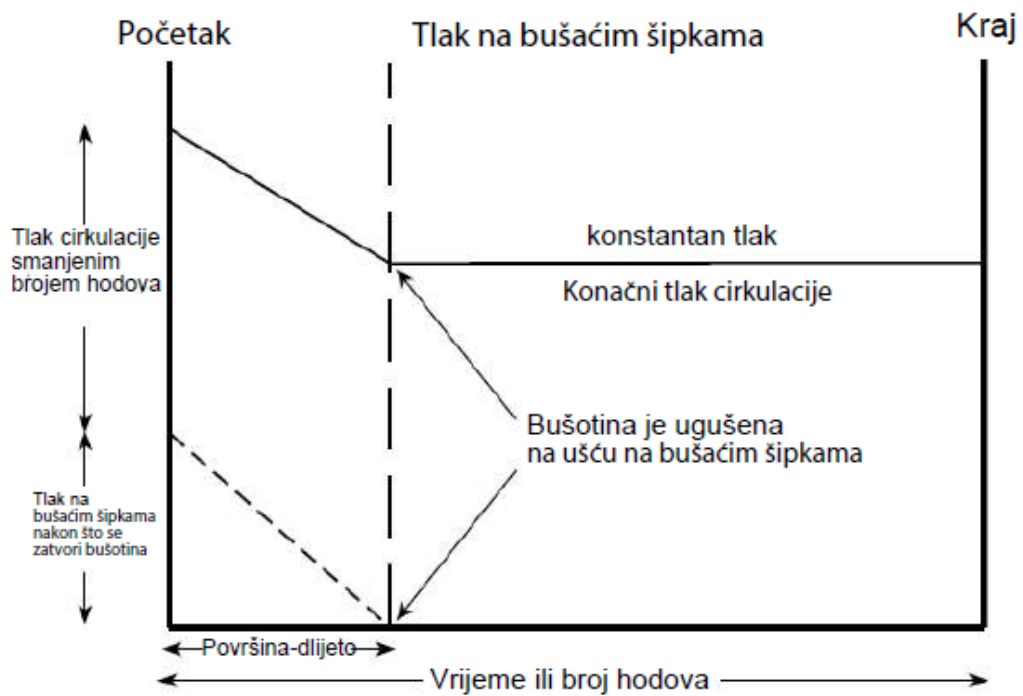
Početak

Tlak na bušaćim šipkama

Kraj

Tlak cirkulacije smanjenim brojem hodova

konstantan tlak

Konačni tlak cirkulacije

Bušotina je ugušena na ušću na bušaćim šipkama

Tlak na bušaćim šipkama nakon što se zatvori bušotina

Površina-dlijeto

Vrijeme ili broj hodova